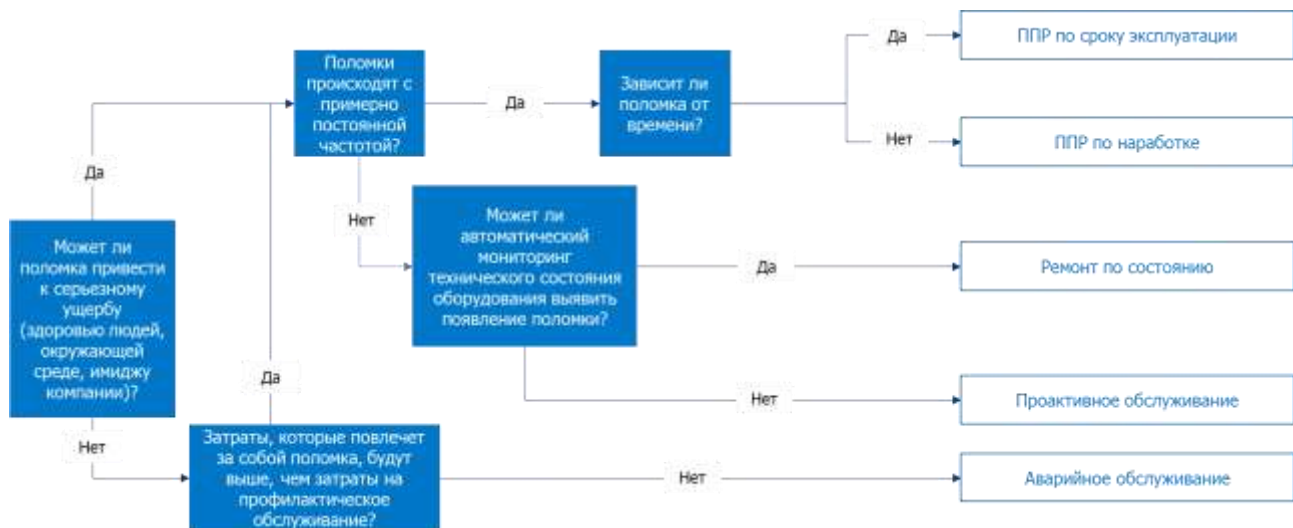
Может ли поломка привести к серьезному ущербу (здоровью людей, окружающей среде, имиджу компании)?

Да

Поломки происходят с примерно постоянной частотой?

Да

Зависит ли поломка от времени?

Да

ППР по сроку эксплуатации

Нет

ППР по наработке

Нет

Может ли автоматический мониторинг технического состояния оборудования выявить появление поломки?

Да

Ремонт по состоянию

Нет

Проактивное обслуживание

Нет

Затраты, которые повлечет за собой поломка, будут выше, чем затраты на профилактическое обслуживание?

Да

Нет

Аварийное обслуживание